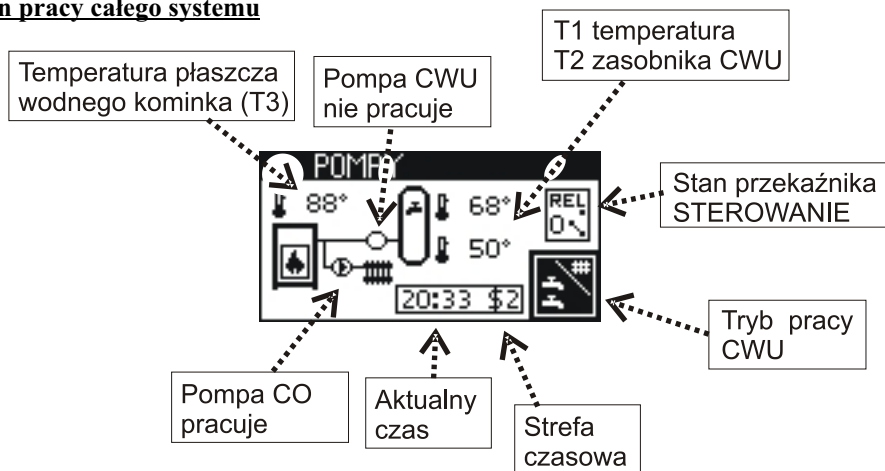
n pracy całego systemu

Temperatura płaszcza wodnego kominka (T3)

Pompa CWU nie pracuje

T1 temperatura
T2 zasobnika CWU

POMPY

88°

68°

50°

REL
0

Stan przekaźnika STEROWANIE

20:33 S2

Tryb pracy CWU

Pompa CO pracuje

Aktualny czas

Strefa czasowa